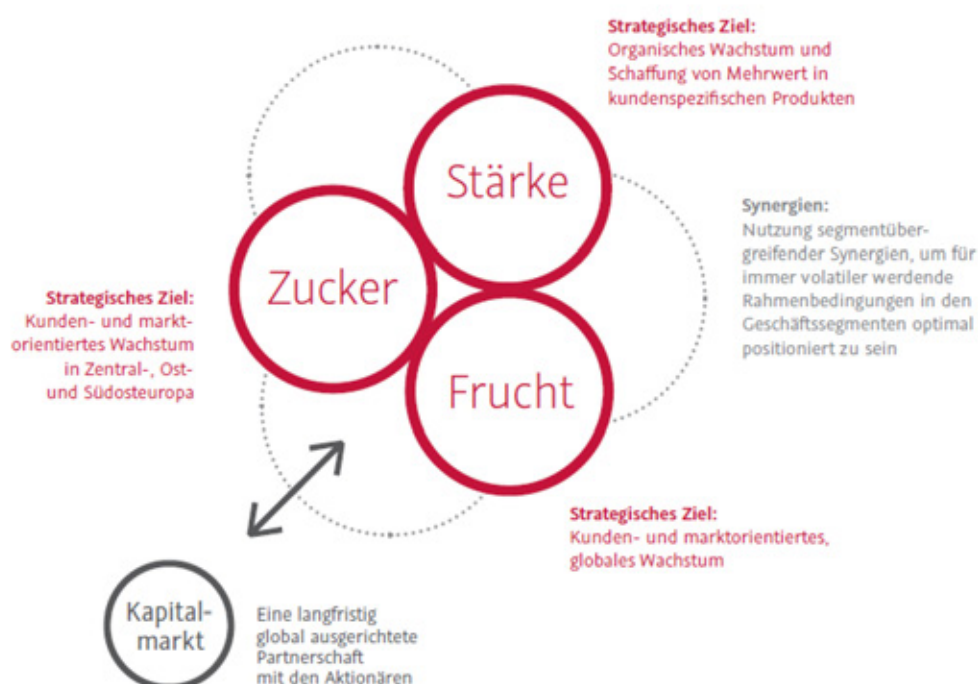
Strategisches Ziel:
Organisches Wachstum und Schaffung von Mehrwert in kundenspezifischen Produkten

Stärke

Synergien:
Nutzung segmentübergreifender Synergien, um für immer volatiler werdende Rahmenbedingungen in den Geschäftssegmenten optimal positioniert zu sein

Zucker

Strategisches Ziel:
Kunden- und marktorientiertes Wachstum in Zentral-, Ost- und Südosteuropa

Frucht

Strategisches Ziel:
Kunden- und marktorientiertes, globales Wachstum

Kapitalmarkt

Eine langfristig global ausgerichtete Partnerschaft mit den Aktionären